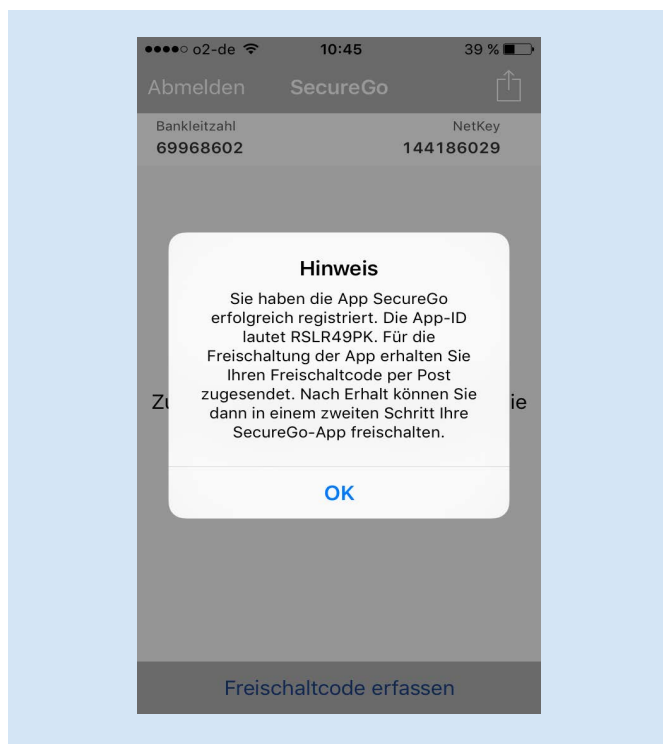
●●●●○ o2-de 10:45 39 %

Abmelden SecureGo

Bankleitzahl
69968602

NetKey
144186029

Hinweis

Sie haben die App SecureGo erfolgreich registriert. Die App-ID lautet RSLR49PK. Für die Freischaltung der App erhalten Sie Ihren Freischaltcode per Post zugesendet. Nach Erhalt können Sie dann in einem zweiten Schritt Ihre SecureGo-App freischalten.

OK

Zu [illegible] ie

Freischaltcode erfassen